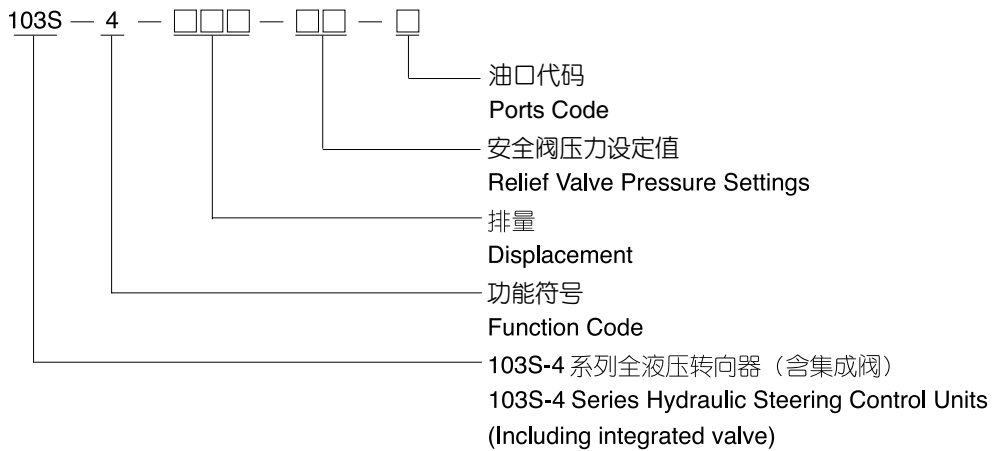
103S — 4 — □□□ — □□ — □

油口代码
Ports Code

安全阀压力设定值
Relief Valve Pressure Settings

排量
Displacement

功能符号
Function Code

103S-4 系列全液压转向器（含集成阀）
103S-4 Series Hydraulic Steering Control Units
(Including integrated valve)